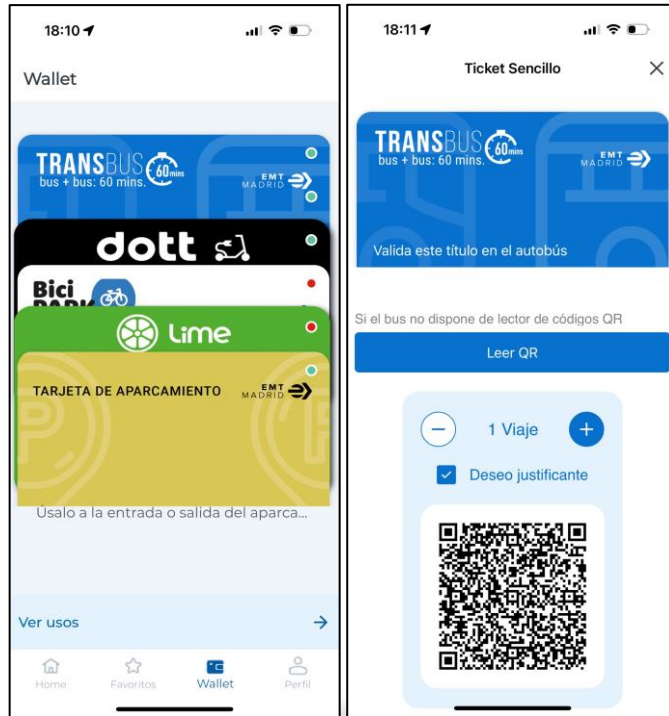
18:10

Wallet

TRANSBUS 60 mins
bus + bus: 60 mins.
EMT MADRID

dott

Bici PARK

Lime

TARJETA DE APARCAMIENTO
EMT MADRID

Usalo a la entrada o salida del aparca...

Ver usos

Home Favoritos Wallet Perfil

18:11

Ticket Sencillo

TRANSBUS 60 mins
bus + bus: 60 mins.
EMT MADRID

Valida este título en el autobús

Si el bus no dispone de lector de códigos QR

Leer QR

1 Viaje

Deseo justificante